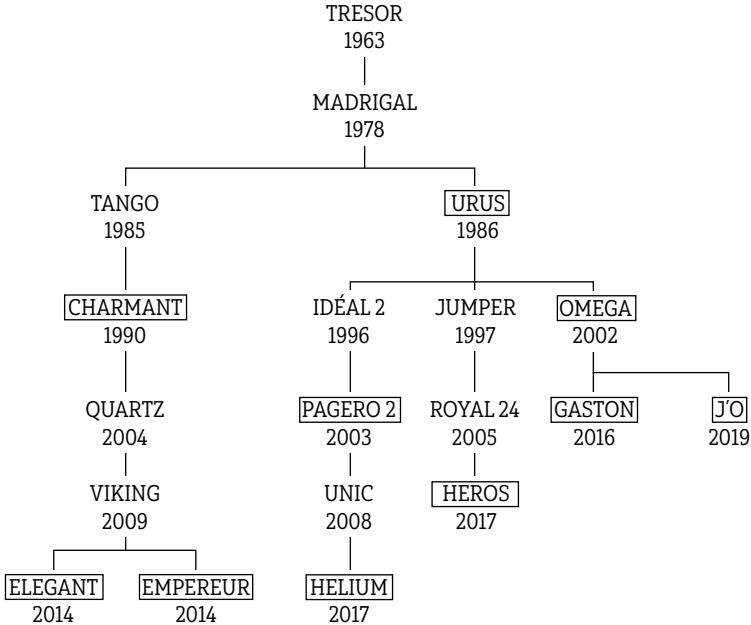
TRESOR
1963

MADRIGAL
1978

TANGO
1985

URUS
1986

CHARMANT
1990

IDÉAL 2
1996

JUMPER
1997

OMEGA
2002

QUARTZ
2004

PAGERO 2
2003

ROYAL 24
2005

GASTON
2016

J'O
2019

VIKING
2009

UNIC
2008

HEROS
2017

ELEGANT
2014

EMPEREUR
2014

HELIUM
2017